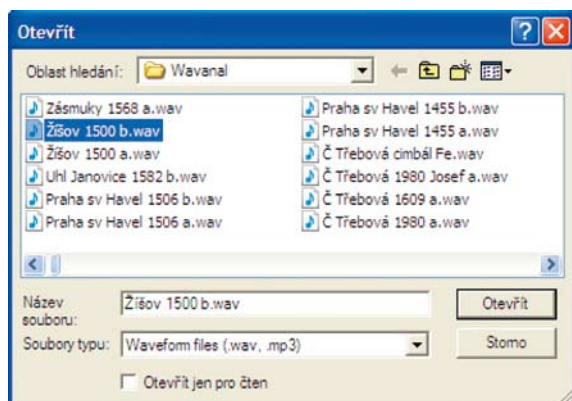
Otevřít

Oblast hledání: Wavanal

Zásmuky 1568 a.wav
Žišov 1500 b.wav
Žišov 1500 a.wav
Uhl Janovice 1582 b.wav
Praha sv Havel 1506 b.wav
Praha sv Havel 1506 a.wav

Praha sv Havel 1455 b.wav
Praha sv Havel 1455 a.wav
Č Třebová cimbál Fe.wav
Č Třebová 1980 Josef a.wav
Č Třebová 1609 a.wav
Č Třebová 1980 a.wav

Název souboru: Žišov 1500 b.wav
Otevřít

Soubory typu: Waveform files (.wav, .mp3)
Storno

Otevřít jen pro čten